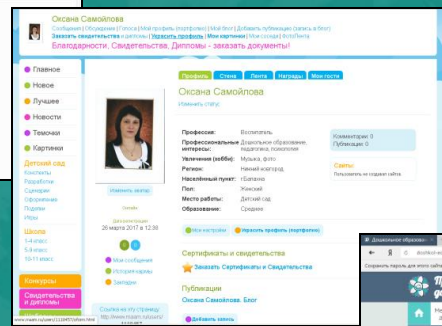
Оксана Самойлова

Сообщения | Обсуждения | Голоса | Мои профиль | Мои блог | Добавить запись в блог

Заказать свидетельства и дипломы | Мои сертификаты | Мои картинки | Мои блоги

Благодарности, Свидетельства, Дипломы - заказать документ!

Главное
Новое
Лучшее
Новости
Темочки
Картинки

Детский сад
Конспекты
Разработки
Сценарии
Оформление
Поделки
Игры

Школа
1-4 класс
5-9 класс
10-11 класс

Конкурсы
Свидетельства и дипломы

Профиль | Стена | Лента | Награды | Мои гости

Оксана Самойлова

Изменить статус

Изменить аватар

Онлайн

Дата регистрации
28 марта 2017 в 12:38

Мои сообщения
История оценок
Закладки

Ссылка на эту страницу
http://www.maam.ru/users/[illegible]

| | |
|---|---|
| Профессия: | Воспитатель |
| Профессиональные интересы: | Дошкольное образование, педагогика, психология |
| Увлечения (хобби): | Музыка, фото |
| Регион: | Нижний новгород |
| Населённый пункт: | Балахна |
| Пол: | Женский |
| Место работы: | Детский сад |
| Образование: | Среднее |

Комментариев: 0
Публикаций: 0

Сайты
Пользователь не создавал сайты

Мои настройки | Опросить профиль (портфолио)

Сертификаты и свидетельства

Заказать Сертификаты и Свидетельства

Публикации

Оксана Самойлова. Блог

Добавить запись

Дошкольное образов...

Сохранить пароль для этого сайта

www.maam.ru/users/1118457/sheen.html